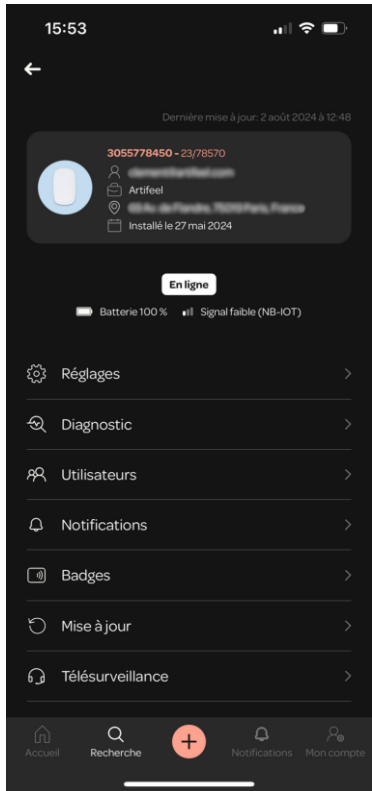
15:53

Dernière mise à jour: 2 août 2024 à 12:48

3055778450 - 23/78570
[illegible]
Artifeel
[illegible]
Installé le 27 mai 2024

En ligne

Batterie 100 % Signal faible (NB-IOT)

Réglages

Diagnostic

Utilisateurs

Notifications

Badges

Mise à jour

Télésurveillance

Accueil Recherche + Notifications Mon compte